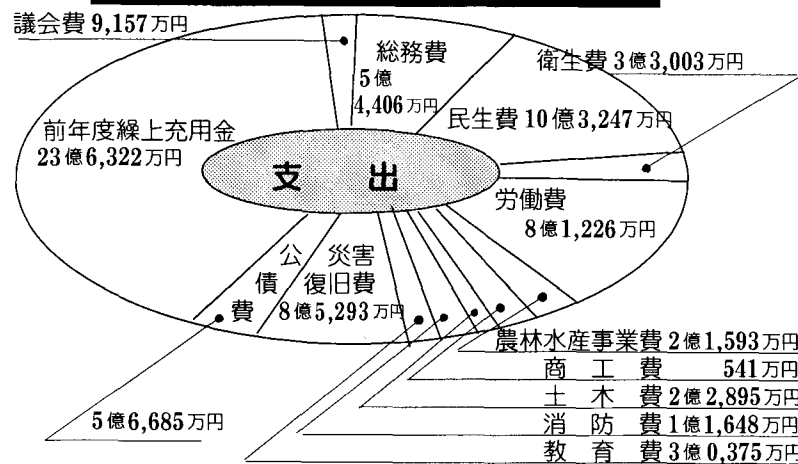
議会費 9,157万円

総務費 5億 4,406万円

衛生費 3億3,003万円

民生費 10億3,247万円

前年度繰上充用金 23億6,322万円

支 出

労働費 8億1,226万円

公債費

災害復旧費 8億5,293万円

5億6,685万円

農林水産事業費 2億1,593万円
商工費 541万円
土木費 2億2,895万円
消防費 1億1,648万円
教育費 3億0,375万円